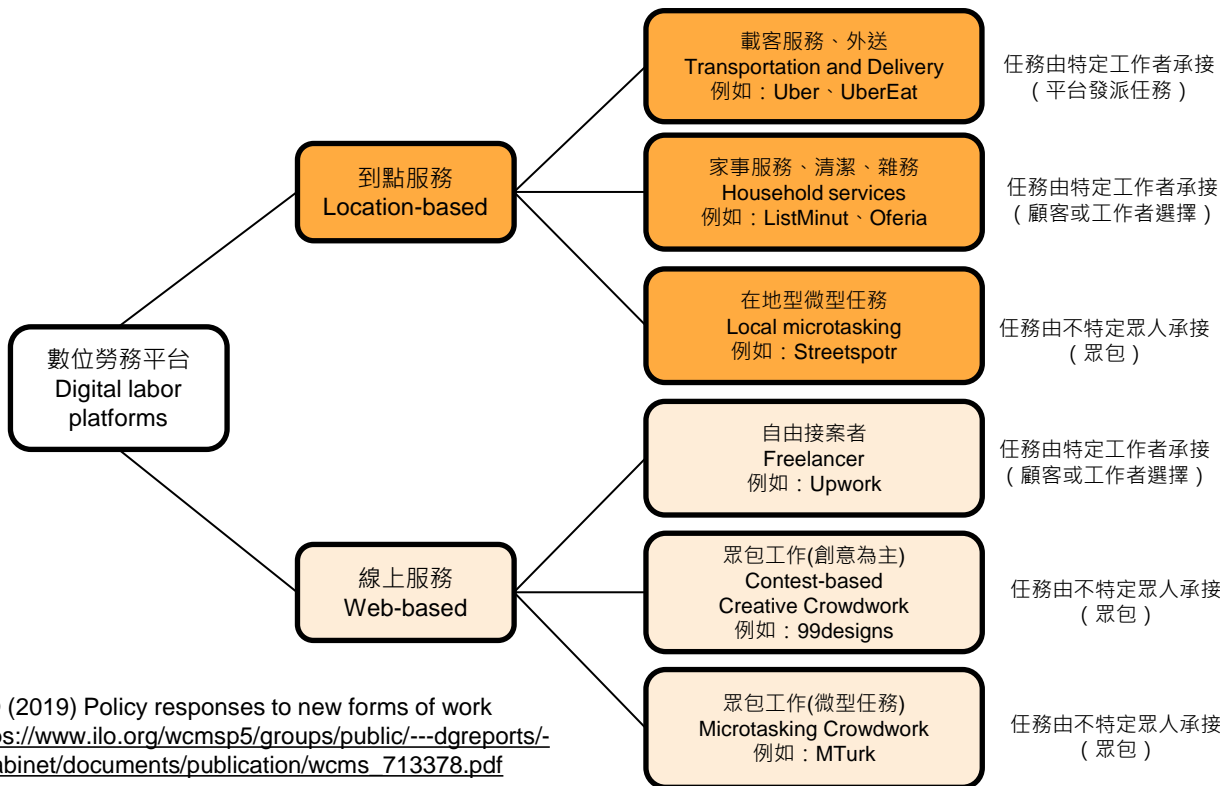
數位勞務平台
Digital labor platforms

到點服務
Location-based

載客服務、外送
Transportation and Delivery
例如：Uber、UberEat

任務由特定工作者承接
（平台發派任務）

家事服務、清潔、雜務
Household services
例如：ListMinut、Oferia

任務由特定工作者承接
（顧客或工作者選擇）

在地型微型任務
Local microtasking
例如：Streetspotr

任務由不特定眾人承接
（眾包）

線上服務
Web-based

自由接案者
Freelancer
例如：Upwork

任務由特定工作者承接
（顧客或工作者選擇）

眾包工作(創意為主)
Contest-based
Creative Crowdwork
例如：99designs

任務由不特定眾人承接
（眾包）

眾包工作(微型任務)
Microtasking Crowdwork
例如：MTurk

任務由不特定眾人承接
（眾包）

(2019) Policy responses to new forms of work
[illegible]s://www.ilo.org/wcmsp5/groups/public/---dgreports/-
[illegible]binet/documents/publication/wcms_713378.pdf